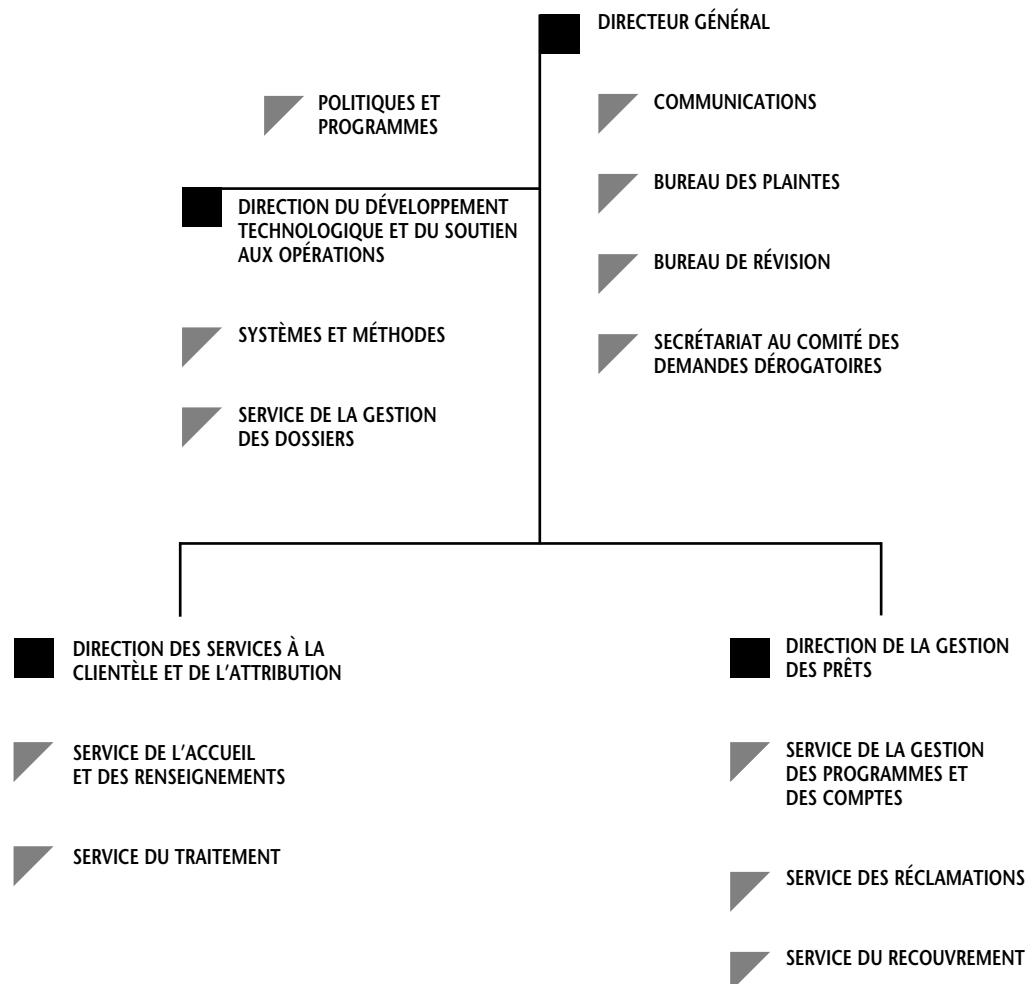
DIRECTEUR GÉNÉRAL

POLITIQUES ET PROGRAMMES

COMMUNICATIONS

BUREAU DES PLAINTES

DIRECTION DU DÉVELOPPEMENT TECHNOLOGIQUE ET DU SOUTIEN AUX OPÉRATIONS

BUREAU DE RÉVISION

SYSTÈMES ET MÉTHODES

SECRÉTARIAT AU COMITÉ DES DEMANDES DÉROGATOIRES

SERVICE DE LA GESTION DES DOSSIERS

DIRECTION DES SERVICES À LA CLIENTÈLE ET DE L'ATTRIBUTION

SERVICE DE L'ACCUEIL ET DES RENSEIGNEMENTS

SERVICE DU TRAITEMENT

DIRECTION DE LA GESTION DES PRÊTS

SERVICE DE LA GESTION DES PROGRAMMES ET DES COMPTES

SERVICE DES RÉCLAMATIONS

SERVICE DU RECOUVREMENT